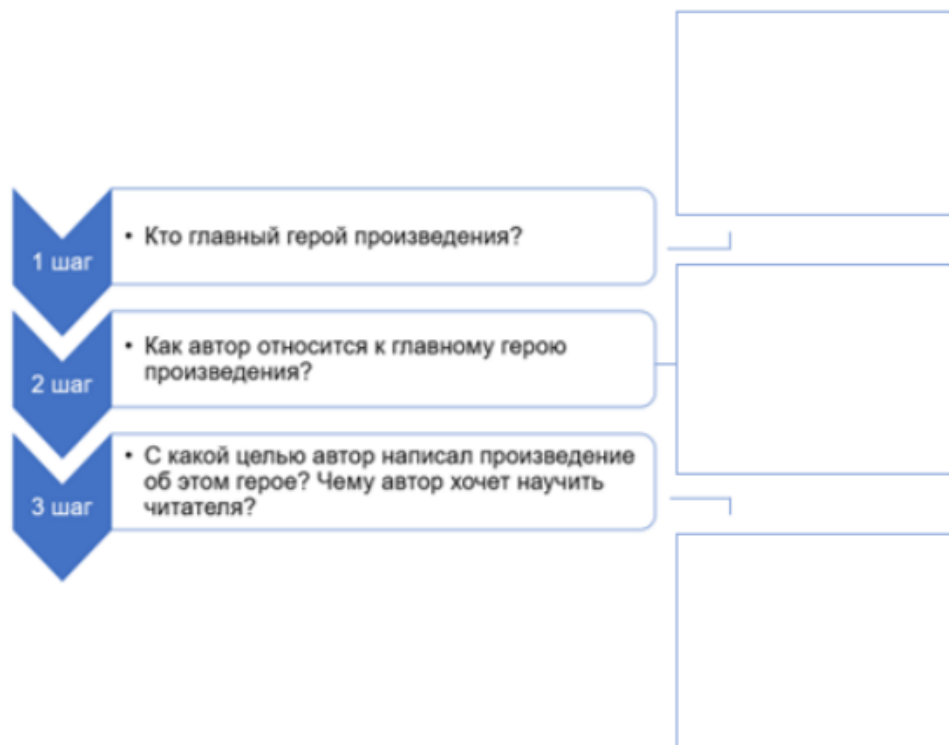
1 шаг

• Кто главный герой произведения?

2 шаг

• Как автор относится к главному герою произведения?

3 шаг

• С какой целью автор написал произведение об этом герое? Чему автор хочет научить читателя?